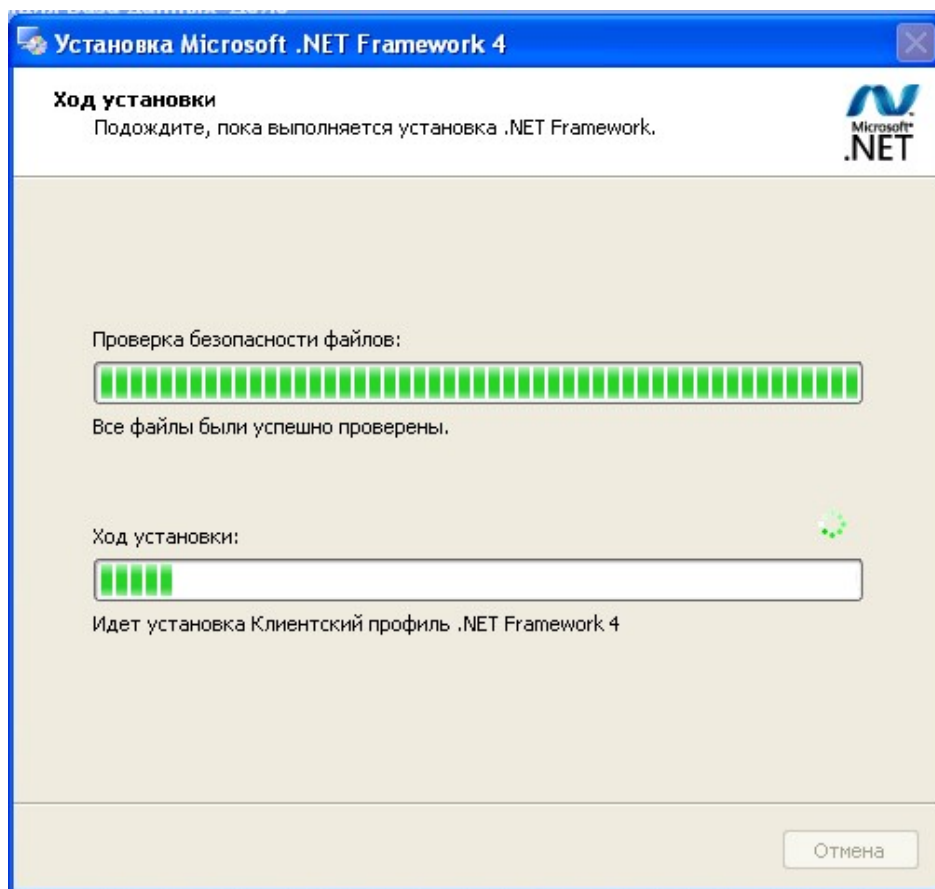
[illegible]

Установка Microsoft .NET Framework 4

Ход установки
Подождите, пока выполняется установка .NET Framework.

Microsoft .NET

Проверка безопасности файлов:

Все файлы были успешно проверены.

Ход установки:

Идет установка Клиентский профиль .NET Framework 4

Отмена